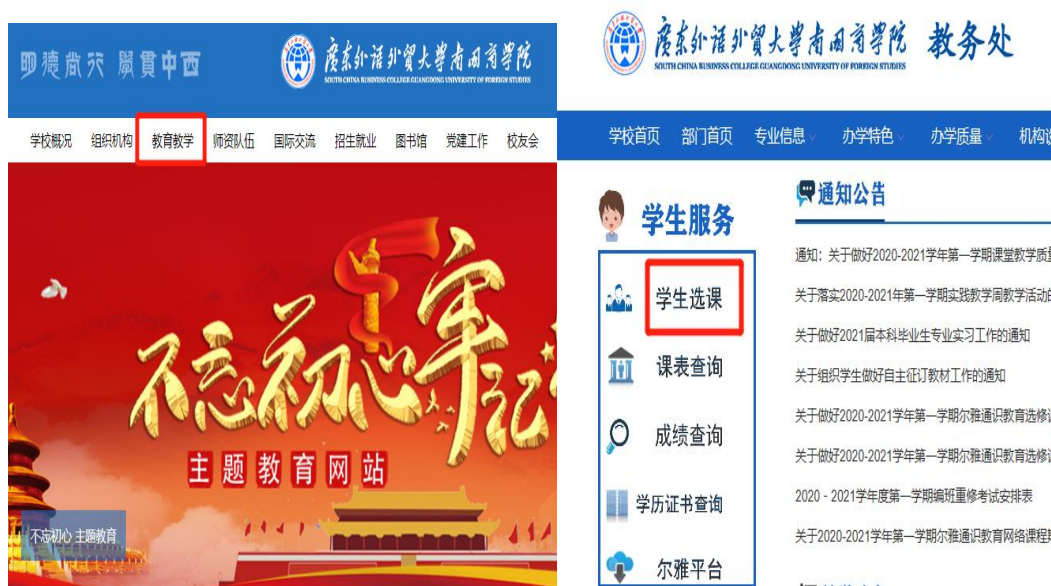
明德尚行 學貫中西

廣東外語外貿大學南國商學院
SOUTH CHINA BUSINESS COLLEGE GUANGDONG UNIVERSITY OF FOREIGN STUDIES

学校概况 组织机构 教育教学 师资队伍 国际交流 招生就业 图书馆 党建工作 校友会

不忘初心 牢记

主题教育网站

不忘初心 主题教育

廣東外語外貿大學南國商學院 教务处
SOUTH CHINA BUSINESS COLLEGE GUANGDONG UNIVERSITY OF FOREIGN STUDIES

学校首页 部门首页 专业信息 办学特色 办学质量 机构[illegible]

学生服务

学生选课

课表查询

成绩查询

学历证书查询

尔雅平台

通知公告

通知：关于做好2020-2021学年第一学期课堂教学质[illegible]

关于落实2020-2021年第一学期实践教学周教学活动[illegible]

关于做好2021届本科毕业生专业实习工作的通知

关于组织学生做好自主征订教材工作的通知

关于做好2020-2021学年第一学期尔雅通识教育选修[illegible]

关于做好2020-2021学年第一学期尔雅通识教育选修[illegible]

2020 - 2021学年度第一学期编班重修考试安排表

关于2020-2021学年第一学期尔雅通识教育网络课程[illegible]